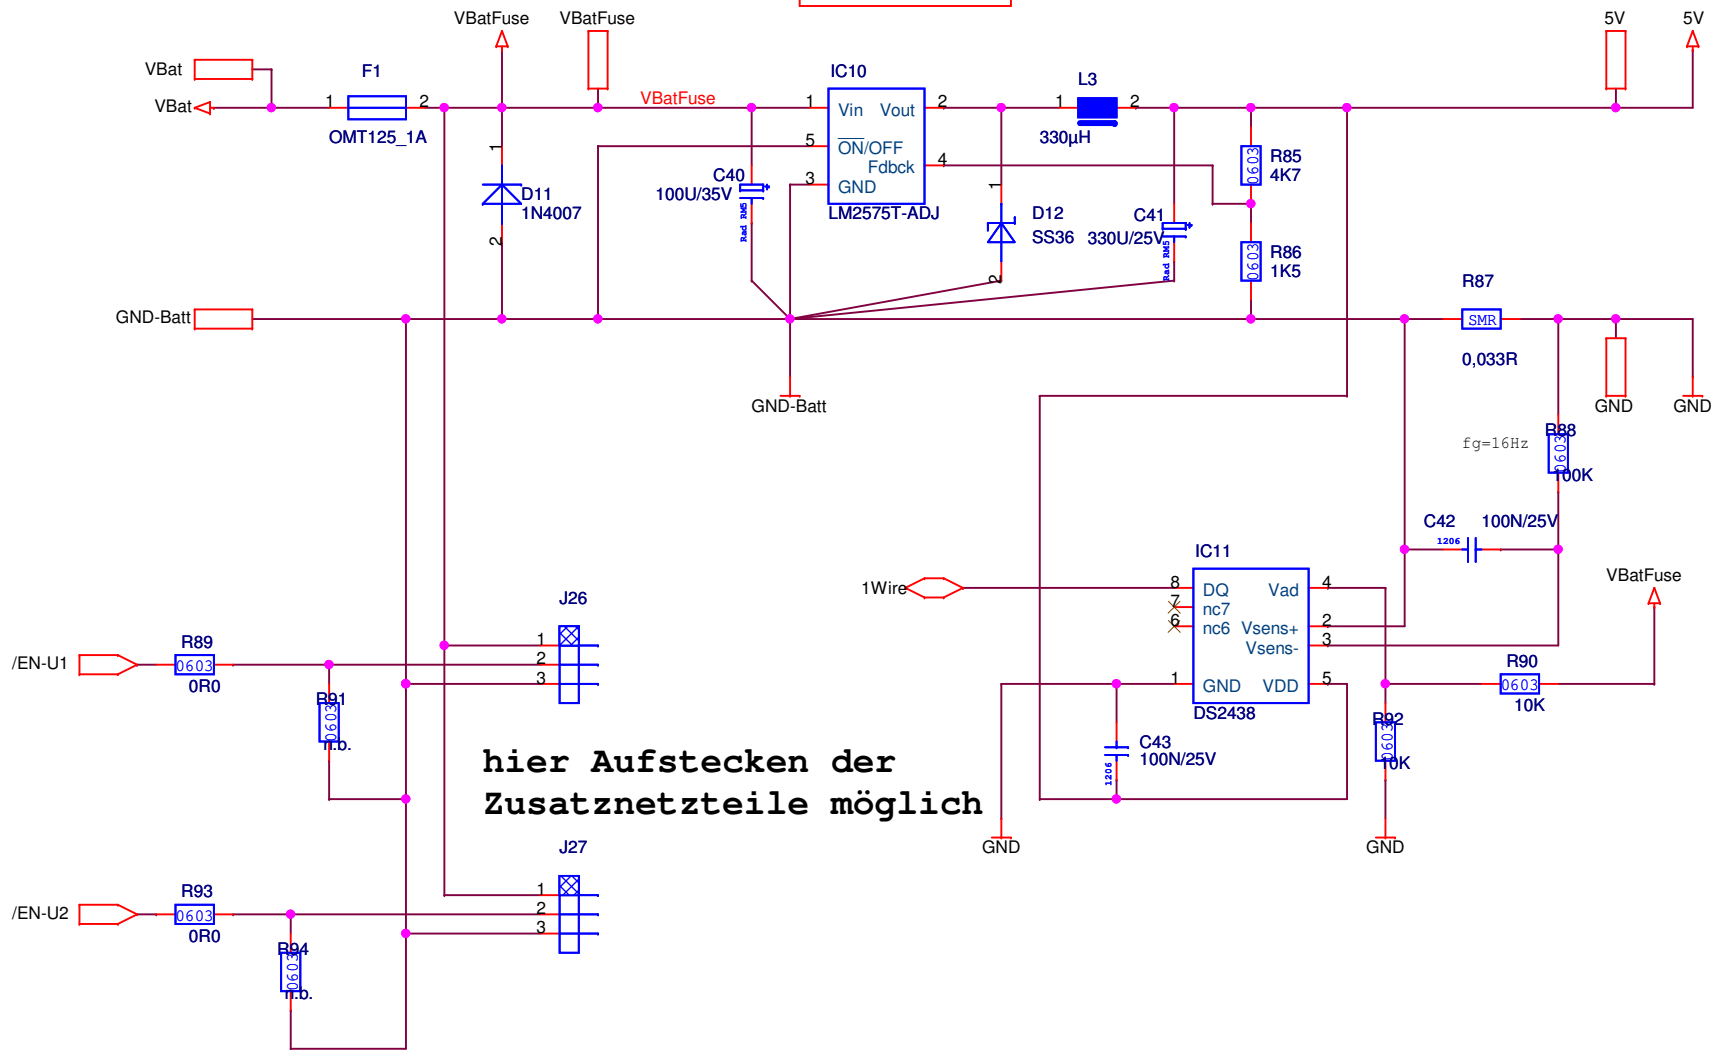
VBatFuse VBatFuse 5V 5V

VBat
VBat
F1
1 2
OMT125_1A
VBatFuse
IC10
1 Vin Vout 2
5 $\overline{ON}$/OFF
Fdbck 4
3 GND
LM2575T-ADJ
L3
1 2
330µH
R85
0603
4K7
1
D11
1N4007
2
C40
100U/35V
Rad RM5
1
D12
SS36
2
C41
330U/25V
Rad RM5
R86
0603
1K5
GND-Batt
R87
SMR
0,033R
GND-Batt
GND GND
fg=16Hz
R88
0603
100K
C42 100N/25V
1206
IC11
1Wire
8 DQ Vad 4
7 nc7
6 nc6 Vsens+ 2
Vsens- 3
1 GND VDD 5
DS2438
VBatFuse
R90
0603
10K
R92
0603
10K
C43
100N/25V
1206
GND GND
J26
1
2
3
/EN-U1
R89
0603
0R0
R91
0603
n.b.
hier Aufstecken der
Zusatznetzteile möglich
J27
1
2
3
/EN-U2
R93
0603
0R0
R94
0603
n.b.